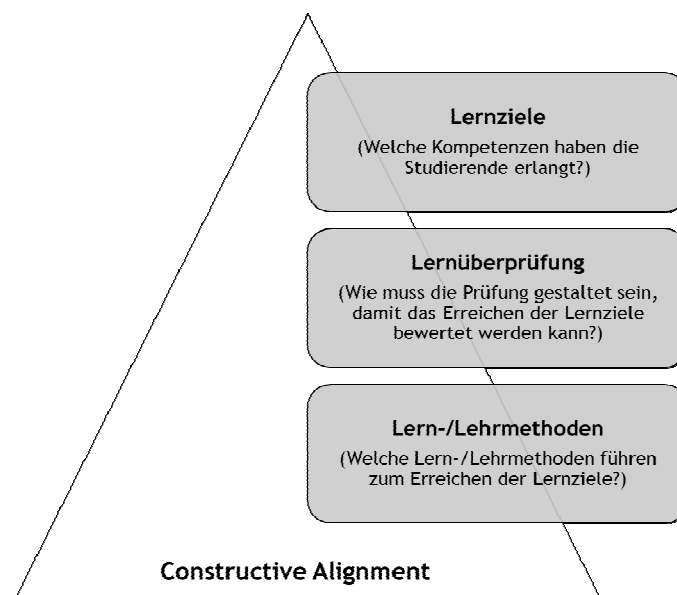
Lernziele
(Welche Kompetenzen haben die Studierende erlangt?)

Lernüberprüfung
(Wie muss die Prüfung gestaltet sein, damit das Erreichen der Lernziele bewertet werden kann?)

Lern-/Lehrmethoden
(Welche Lern-/Lehrmethoden führen zum Erreichen der Lernziele?)

Constructive Alignment